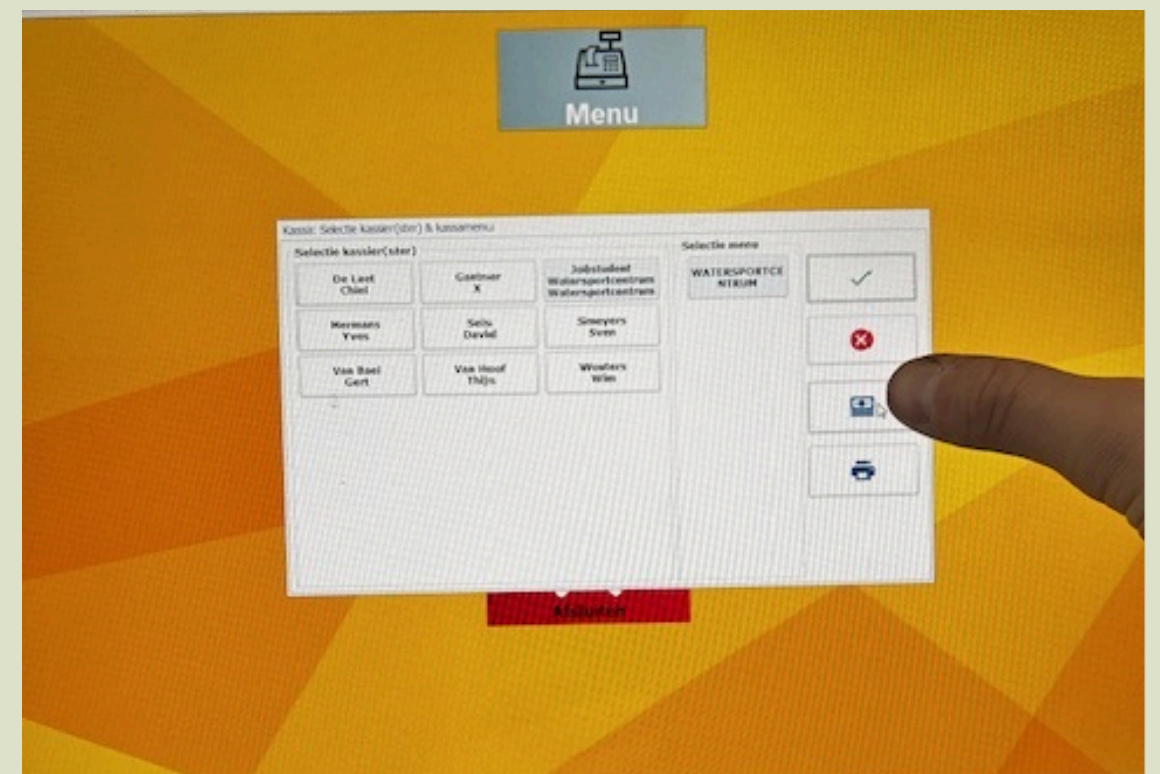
Menu

Kassa: Selectie kassier(ster) & kassamenu

Selectie kassier(ster)

De Laet Chiel

Gaetner X

Jobstudent Watersportcentrum Watersportcentrum

Hermans Yves

Seis David

Smeyers Sven

Van Bael Gert

Van Hoof Thijs

Wouters Wim

Selectie menu

WATERSPORTCENTRUM

Afsluiten